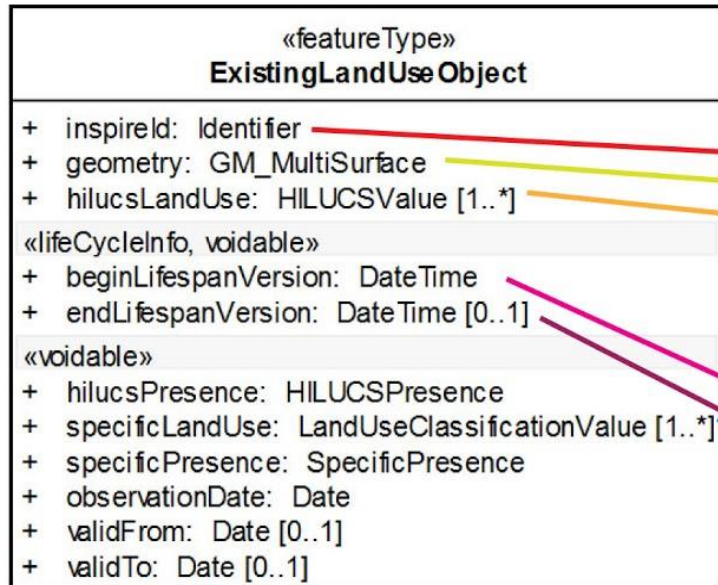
«featureType»
ExistingLandUseObject

+ inspireId: Identifier
+ geometry: GM_MultiSurface
+ hilucsLandUse: HILUCSValue [1..*]

«lifeCycleInfo, voidable»
+ beginLifespanVersion: DateTime
+ endLifespanVersion: DateTime [0..1]

«voidable»
+ hilucsPresence: HILUCSPresence
+ specificLandUse: LandUseClassificationValue [1..*]
+ specificPresence: SpecificPresence
+ observationDate: Date
+ validFrom: Date [0..1]
+ validTo: Date [0..1]